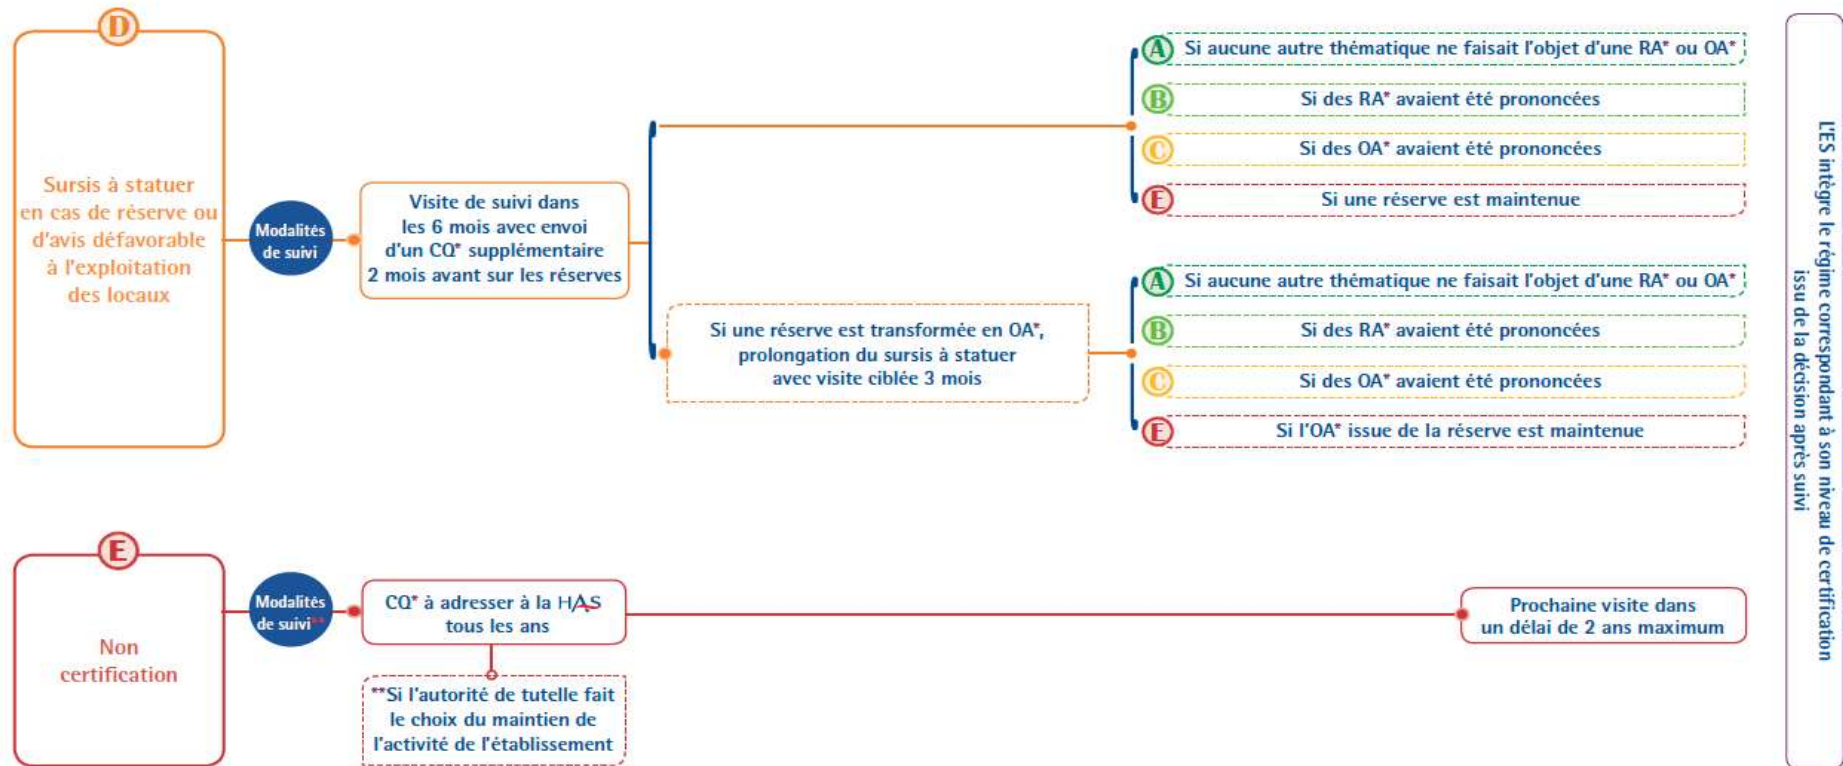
D

Sursis à statuer en cas de réserve ou d'avis défavorable à l'exploitation des locaux

Modalités de suivi

Visite de suivi dans les 6 mois avec envoi d'un CQ* supplémentaire 2 mois avant sur les réserves

A Si aucune autre thématique ne faisait l'objet d'une RA* ou OA*

B Si des RA* avaient été prononcées

C Si des OA* avaient été prononcées

E Si une réserve est maintenue

Si une réserve est transformée en OA*, prolongation du sursis à statuer avec visite ciblée 3 mois

A Si aucune autre thématique ne faisait l'objet d'une RA* ou OA*

B Si des RA* avaient été prononcées

C Si des OA* avaient été prononcées

E Si l'OA* issue de la réserve est maintenue

E

Non certification

Modalités de suivi**

CQ* à adresser à la HAS tous les ans

**Si l'autorité de tutelle fait le choix du maintien de l'activité de l'établissement

Prochaine visite dans un délai de 2 ans maximum

L'ES intègre le régime correspondant à son niveau de certification issu de la décision après suivi